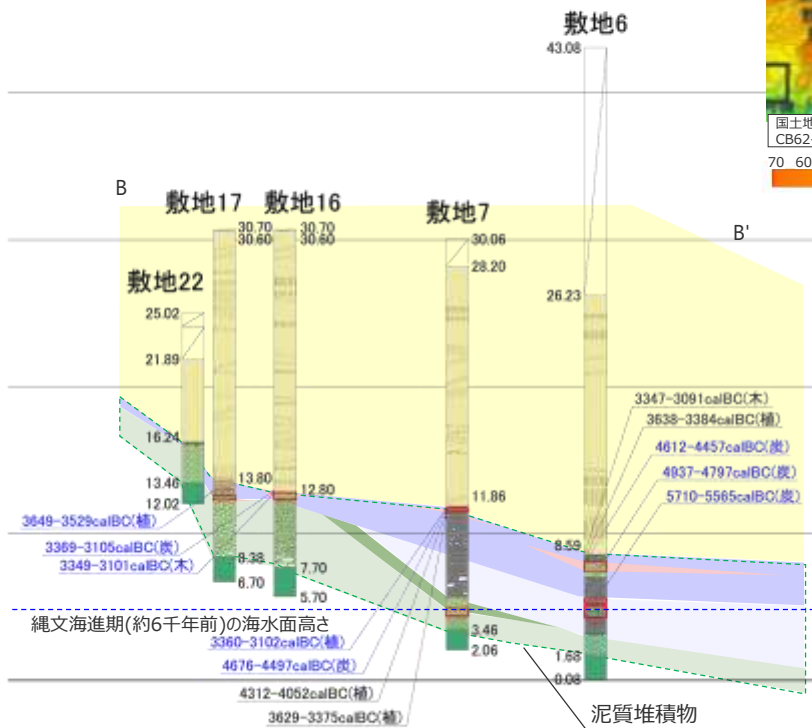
敷地6
43.08
国土地
CB624
70 60
B
敷地17 敷地16
30.70
30.60
30.70
30.60
敷地7
30.06
28.20
B'
敷地22
26.23
25.02
21.89
3347-3091calBC(木)
3638-3384calBC(植)
16.24
4612-4457calBC(炭)
4937-4797calBC(炭)
13.46
13.80
12.80
11.86
5710-5565calBC(炭)
12.02
3649-3529calBC(植)
8.59
3369-3105calBC(炭)
8.38
3349-3101calBC(木)
7.70
6.70
5.70
縄文海進期(約6千年前)の海水面高さ
3360-3102calBC(植)
3.46
4676-4497calBC(炭)
2.06
1.68
4312-4052calBC(植)
0.08
3629-3375calBC(植)
泥質堆積物